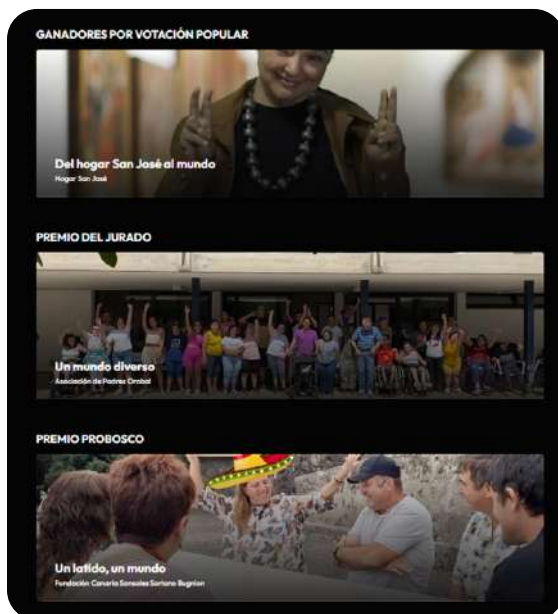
GANADORES POR VOTACIÓN POPULAR

Del hogar San José al mundo
Hogar San José

PREMIO DEL JURADO

Un mundo diverso
Asociación de Padres Orobal

PREMIO PROBOSCO

Un latido, un mundo
Fundación Canaria Sonsoles Soriano Bugnion